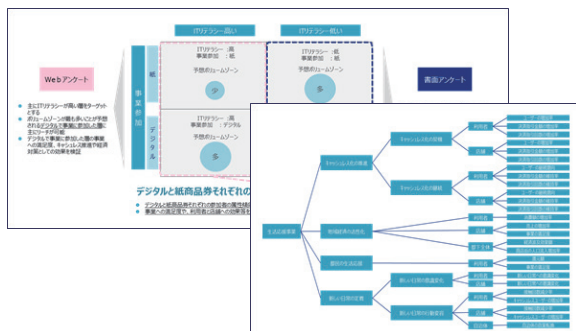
ITリテラシー高い

ITリテラシー低い

Webアンケート

事業参加

紙

デジタル

ITリテラシー：高
事業参加　：紙

予想ボリュームゾーン

少

ITリテラシー：低
事業参加　：紙

予想ボリュームゾーン

多

ITリテラシー：高
事業参加　：デジタル

予想ボリュームゾーン

多

書面アンケート

主にITリテラシーが高い層をターゲットとする

ボリュームゾーンが最も多いことが予想されるデジタルで事業に参加した層に主にリーチが可能

デジタルで事業に参加した層の事業への満足度、キャッシュレス推進や経済対策としての効果を検証

デジタルと紙商品券それぞれの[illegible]

デジタルと紙商品券それぞれ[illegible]

事業への満足度や、利用者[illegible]

生活応援事業

キャッシュレス化の推進

キャッシュレス化の促進

キャッシュレス化の継続

地域経済の活性化

家計の生活応援

新しい日常の定着

新しい日常の普及促進

新しい日常の定着促進

利用者

店舗

利用者

店舗

利用者

店舗

利用者

店舗

利用者

店舗

利用者

店舗

取り引き

利用者

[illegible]